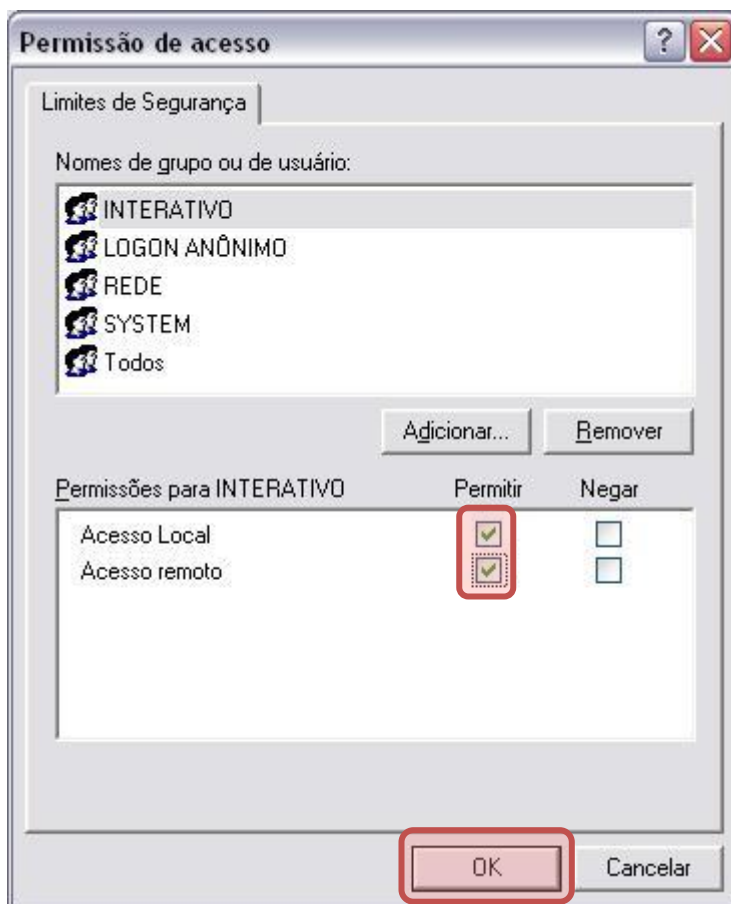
Permissão de acesso

Limites de Segurança

Nomes de grupo ou de usuário:

INTERATIVO
LOGON ANÔNIMO
REDE
SYSTEM
Todos

Adicionar... Remover

| Permissões para INTERATIVO | Permitir | Negar |
|---|---|---|
| Acesso Local | ☑ | ☐ |
| Acesso remoto | ☑ | ☐ |

OK Cancelar